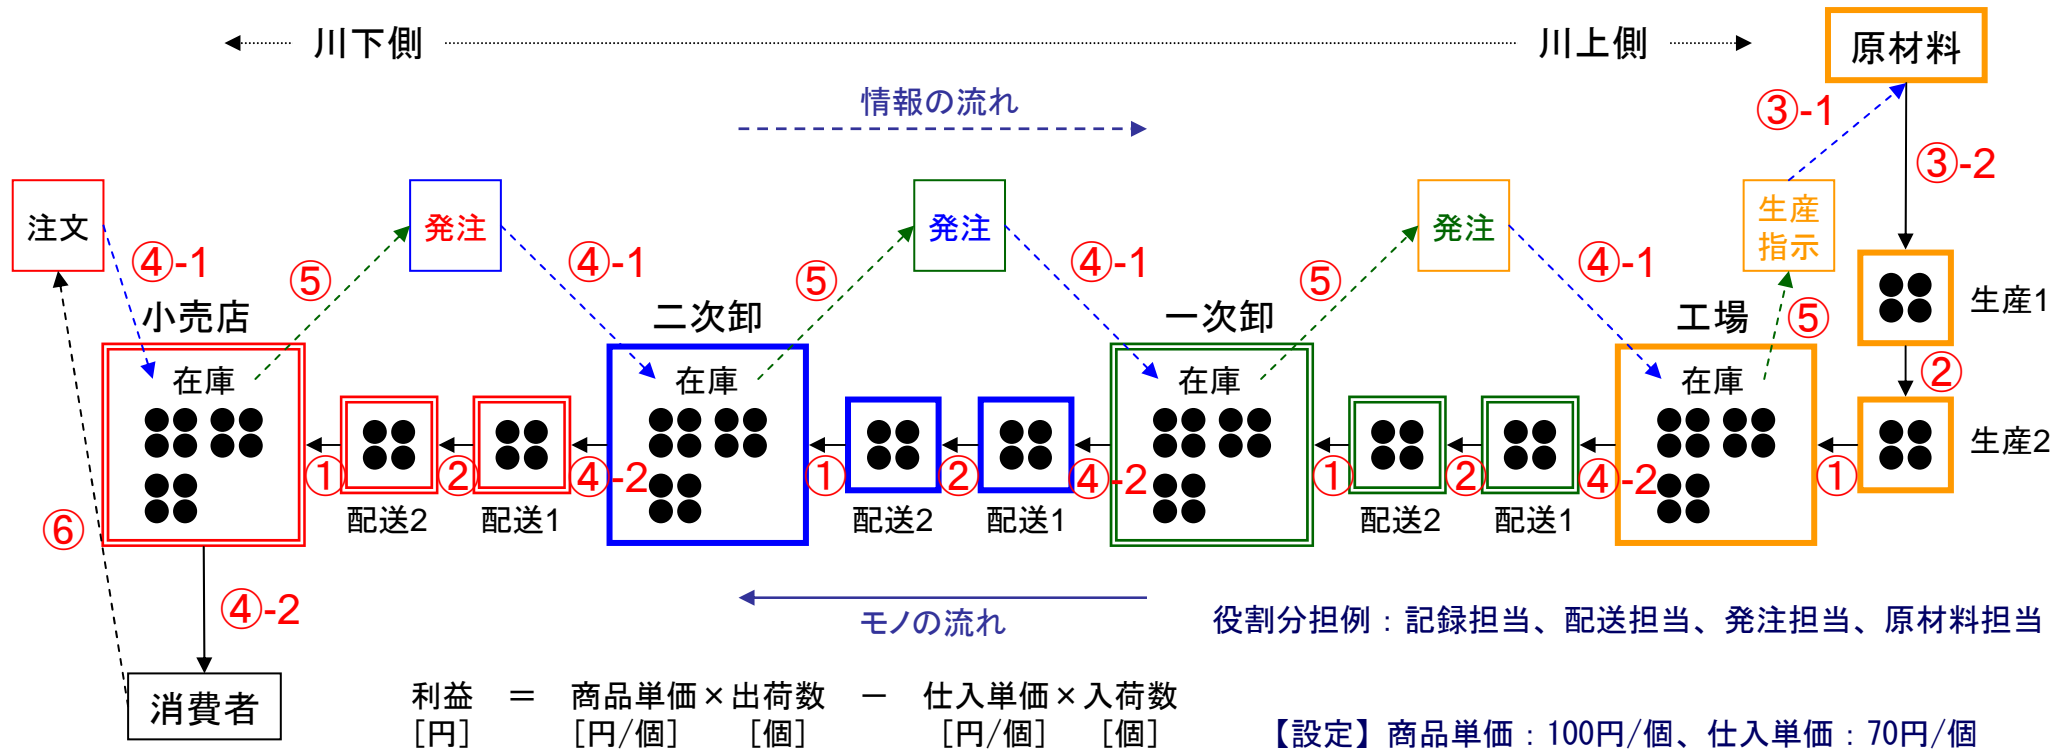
川下側　川上側

原材料

情報の流れ

③-1

③-2

注文

④-1

⑤

発注

④-1

⑤

発注

④-1

⑤

発注

④-1

生産指示

⑤

生産1

小売店

二次卸

一次卸

工場

在庫

在庫

在庫

在庫

②

生産2

①　②　④-2　①　②　④-2　①　②　④-2　①

配送2　配送1　配送2　配送1　配送2　配送1

⑥

④-2

モノの流れ

役割分担例：記録担当、配送担当、発注担当、原材料担当

消費者

利益　＝　商品単価×出荷数　－　仕入単価×入荷数
［円］　　［円/個］　［個］　　［円/個］　［個］

【設定】商品単価：100円/個、仕入単価：70円/個